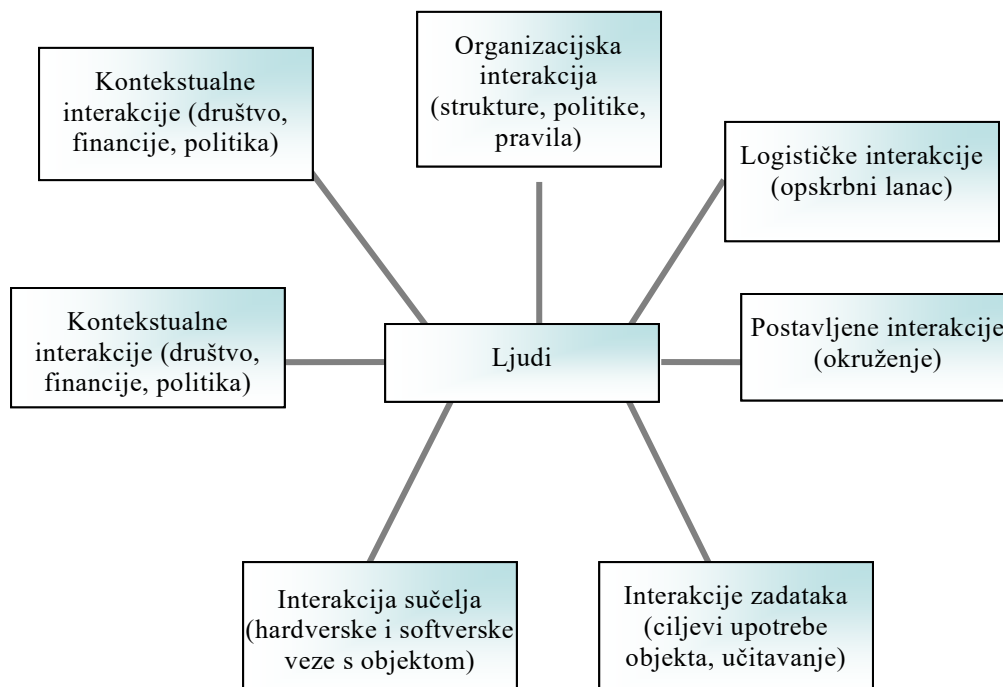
Kontekstualne interakcije (društvo, financije, politika)

Organizacijska interakcija (strukture, politike, pravila)

Logističke interakcije (opskrbni lanac)

Kontekstualne interakcije (društvo, financije, politika)

Ljudi

Postavljene interakcije (okruženje)

Interakcija sučelja (hardverske i softverske veze s objektom)

Interakcije zadataka (ciljevi upotrebe objekta, učitavanje)